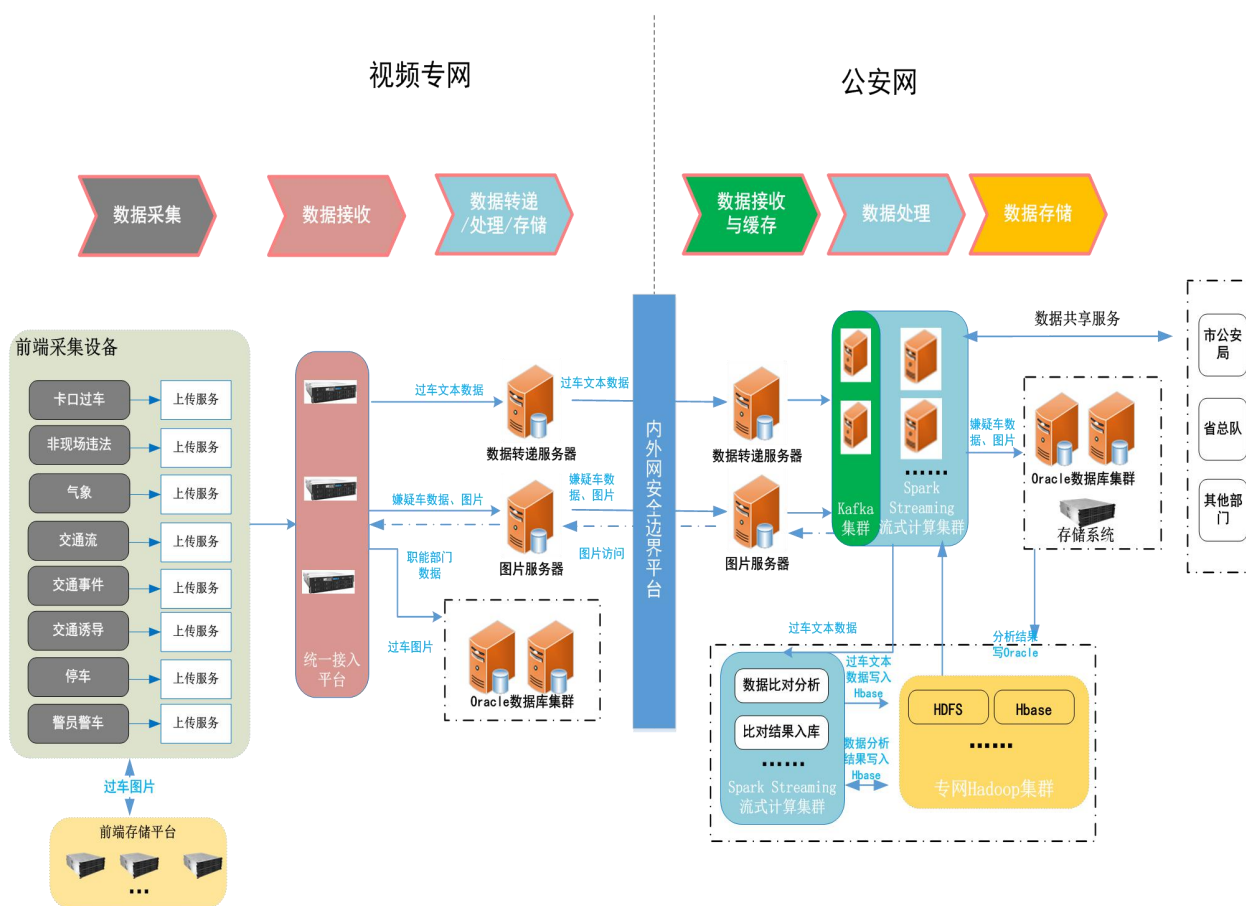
视频专网

公安网

数据采集

数据接收

数据转递/处理/存储

数据接收与缓存

数据处理

数据存储

前端采集设备

卡口过车

上传服务

非现场违法

上传服务

气象

上传服务

交通流

上传服务

交通事件

上传服务

交通诱导

上传服务

停车

上传服务

警员警车

上传服务

过车图片

前端存储平台

...

统一接入平台

过车文本数据

嫌疑车数据、图片

职能部门数据

过车图片

数据转递服务器

过车文本数据

嫌疑车数据、图片

图片访问

图片服务器

Oracle数据库集群

内外网安全边界平台

数据转递服务器

图片服务器

Kafka集群

......

Spark Streaming流式计算集群

数据共享服务

嫌疑车数据、图片

Oracle数据库集群

存储系统

市公安局

省总队

其他部门

过车文本数据

分析结果写Oracle

数据比对分析

比对结果入库

......

Spark Streaming流式计算集群

过车文本数据写入Hbase

数据分析结果写入Hbase

HDFS

Hbase

......

专网Hadoop集群